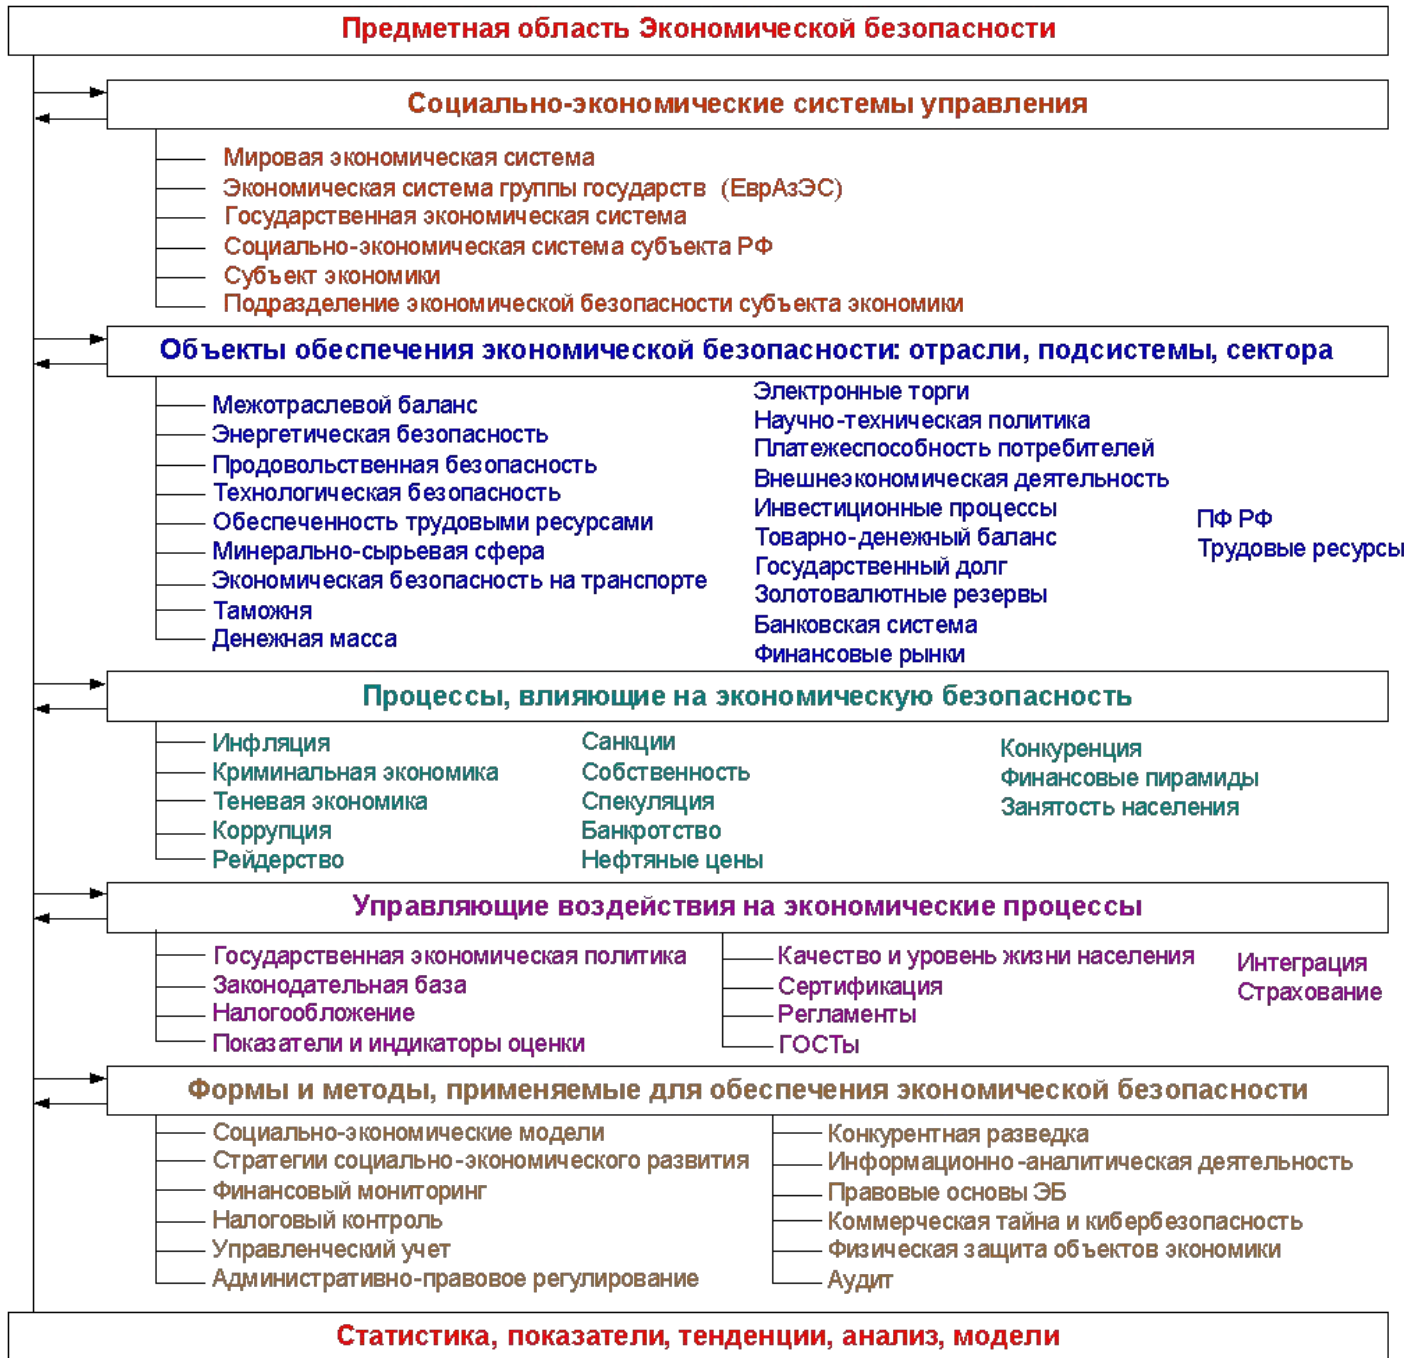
Предметная область Экономической безопасности

Социально-экономические системы управления

Мировая экономическая система
Экономическая система группы государств (ЕврАзЭС)
Государственная экономическая система
Социально-экономическая система субъекта РФ
Субъект экономики
Подразделение экономической безопасности субъекта экономики

Объекты обеспечения экономической безопасности: отрасли, подсистемы, сектора

Межотраслевой баланс
Энергетическая безопасность
Продовольственная безопасность
Технологическая безопасность
Обеспеченность трудовыми ресурсами
Минерально-сырьевая сфера
Экономическая безопасность на транспорте
Таможня
Денежная масса

Электронные торги
Научно-техническая политика
Платежеспособность потребителей
Внешнеэкономическая деятельность
Инвестиционные процессы
Товарно-денежный баланс
Государственный долг
Золотовалютные резервы
Банковская система
Финансовые рынки

ПФ РФ
Трудовые ресурсы

Процессы, влияющие на экономическую безопасность

Инфляция
Криминальная экономика
Теневая экономика
Коррупция
Рейдерство

Санкции
Собственность
Спекуляция
Банкротство
Нефтяные цены

Конкуренция
Финансовые пирамиды
Занятость населения

Управляющие воздействия на экономические процессы

Государственная экономическая политика
Законодательная база
Налогообложение
Показатели и индикаторы оценки

Качество и уровень жизни населения
Сертификация
Регламенты
ГОСТы

Интеграция
Страхование

Формы и методы, применяемые для обеспечения экономической безопасности

Социально-экономические модели
Стратегии социально-экономического развития
Финансовый мониторинг
Налоговый контроль
Управленческий учет
Административно-правовое регулирование

Конкурентная разведка
Информационно-аналитическая деятельность
Правовые основы ЭБ
Коммерческая тайна и кибербезопасность
Физическая защита объектов экономики
Аудит

Статистика, показатели, тенденции, анализ, модели